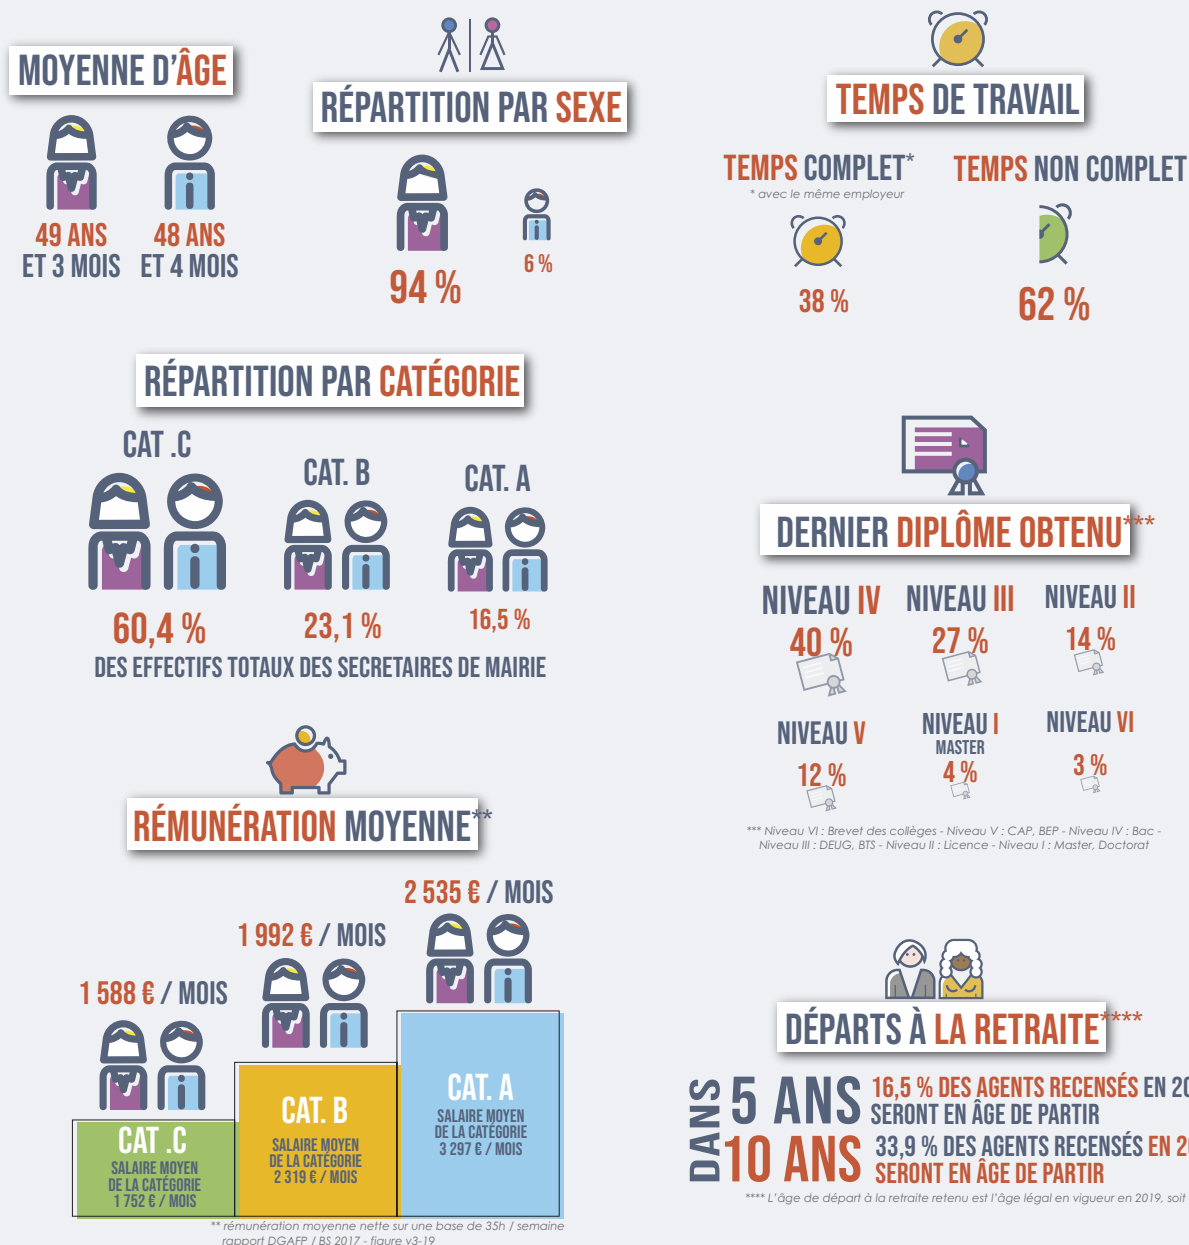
MOYENNE D'ÂGE

49 ANS ET 3 MOIS

48 ANS ET 4 MOIS

RÉPARTITION PAR SEXE

94 %

6 %

TEMPS DE TRAVAIL

TEMPS COMPLET*
* avec le même employeur

TEMPS NON COMPLET

38 %

62 %

RÉPARTITION PAR CATÉGORIE

CAT .C

CAT. B

CAT. A

60,4 %

23,1 %

16,5 %

DES EFFECTIFS TOTAUX DES SECRETAIRES DE MAIRIE

DERNIER DIPLÔME OBTENU***

NIVEAU IV
40 %

NIVEAU III
27 %

NIVEAU II
14 %

NIVEAU V
12 %

NIVEAU I
MASTER
4 %

NIVEAU VI
3 %

*** Niveau VI : Brevet des collèges - Niveau V : CAP, BEP - Niveau IV : Bac - Niveau III : DEUG, BTS - Niveau II : Licence - Niveau I : Master, Doctorat

RÉMUNÉRATION MOYENNE**

2 535 € / MOIS

1 992 € / MOIS

1 588 € / MOIS

CAT. A
SALAIRE MOYEN DE LA CATÉGORIE
3 297 € / MOIS

CAT. B
SALAIRE MOYEN DE LA CATÉGORIE
2 319 € / MOIS

CAT .C
SALAIRE MOYEN DE LA CATÉGORIE
1 752 € / MOIS

** rémunération moyenne nette sur une base de 35h / semaine
rapport DGAFP / BS 2017 - figure v3-19

DÉPARTS À LA RETRAITE****

DANS

5 ANS 16,5 % DES AGENTS RECENSÉS EN 20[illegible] SERONT EN ÂGE DE PARTIR

10 ANS 33,9 % DES AGENTS RECENSÉS EN 2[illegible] SERONT EN ÂGE DE PARTIR

**** L'âge de départ à la retraite retenu est l'âge légal en vigueur en 2019, soit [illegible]